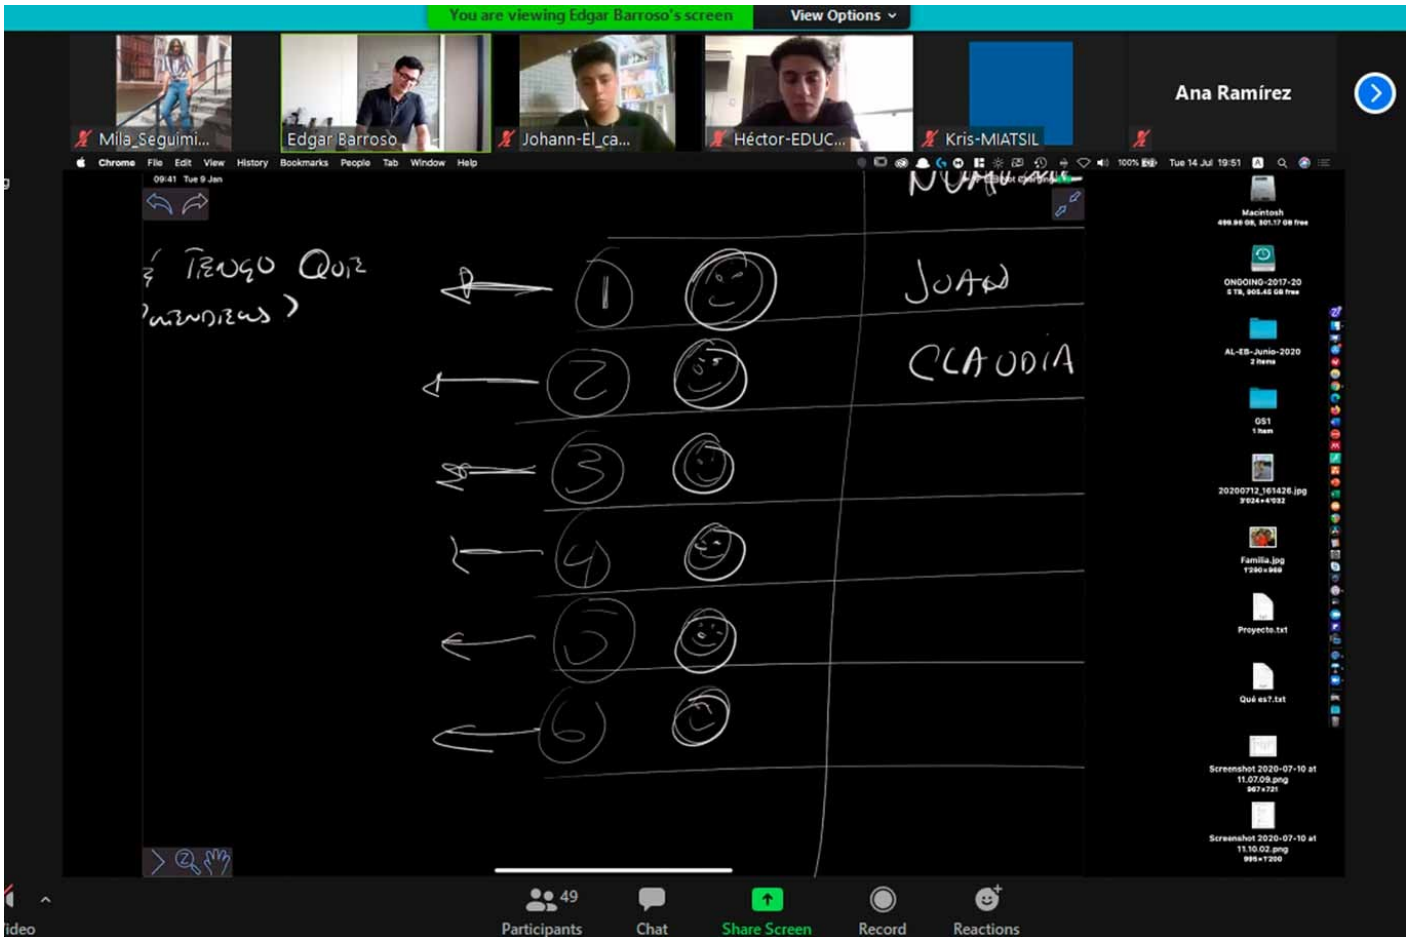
You are viewing Edgar Barroso's screen
View Options

Mila_Seguimi...
Edgar Barroso
Johann-El_ca...
Héctor-EDUC...
Kris-MIATSIL
Ana Ramírez

Chrome File Edit View History Bookmarks People Tab Window Help
100% Tue 14 Jul 19:51
09:41 Tue 9 Jan

¿ TENGO QUE
APRENDIERAS ?

NUM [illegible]

1
2
3
4
5
6

JUAN
CLAUDIA

Macintosh
499.96 GB, 301.17 GB free
ONGOING-2017-20
5 TB, 905.45 GB free
AL-EB-Junio-2020
2 items
OS1
1 item
20200712_161426.jpg
3'024×4'032
Familia.jpg
1'280×960
Proyecto.txt
Qué es?.txt
Screenshot 2020-07-10 at 11.07.09.png
967×721
Screenshot 2020-07-10 at 11.10.02.png
995×1'200

Video
49
Participants
Chat
Share Screen
Record
Reactions